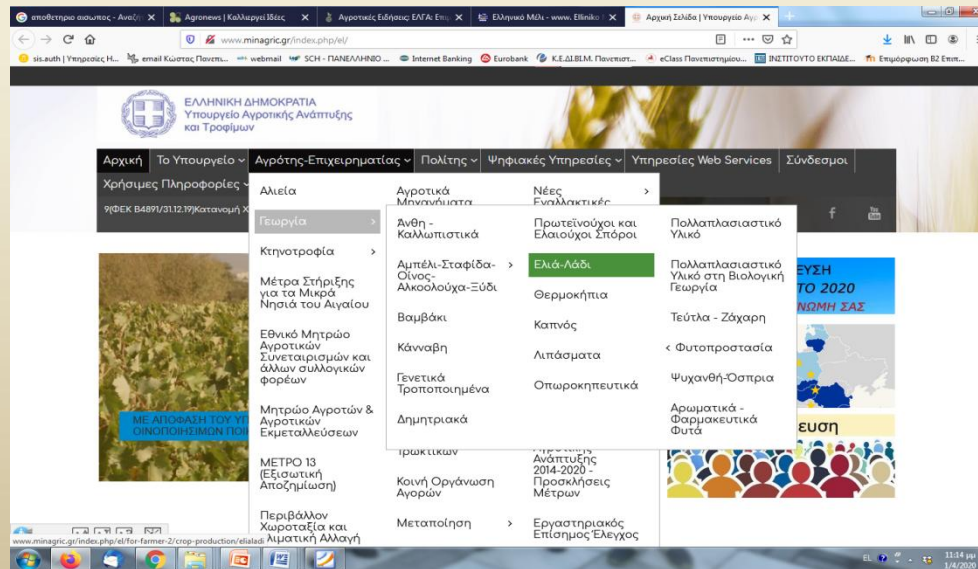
αποθετηριο αισωπος - Αναζήτ ✕ | Agronews | Καλλιεργεί Ιδέες ✕ | Αγροτικές Ειδήσεις: ΕΛΓΑ: Επι ✕ | Ελληνικό Μέλι - www. Elliniko ✕ | Αρχική Σελίδα | Υπουργείο Αγρ ✕

www.minagric.gr/index.php/el/

sis.auth | Υπηρεσίες Η... email Κώστας Πανετσ... webmail SCH - ΠΑΝΕΛΛΗΝΙΟ ... Internet Banking Eurobank Κ.Ε.ΔΙ.ΒΙ.Μ. Πανεπιστ... eClass Πανεπιστημίου... ΙΝΣΤΙΤΟΥΤΟ ΕΚΠΑΙΔΕ... Επιμόρφωση Β2 Επιπ...

ΕΛΛΗΝΙΚΗ ΔΗΜΟΚΡΑΤΙΑ
Υπουργείο Αγροτικής Ανάπτυξης και Τροφίμων

Αρχική | Το Υπουργείο | Αγρότης-Επιχειρηματίας | Πολίτης | Ψηφιακές Υπηρεσίες | Υπηρεσίες Web Services | Σύνδεσμοι

Χρήσιμες Πληροφορίες

9(ΦΕΚ Β4891/31.12.19)Κατανομή Χ

Αλιεία
Γεωργία
Κτηνοτροφία
Μέτρα Στήριξης για τα Μικρά Νησιά του Αιγαίου
Εθνικό Μητρώο Αγροτικών Συνεταιρισμών και άλλων συλλογικών φορέων
Μητρώο Αγροτών & Αγροτικών Εκμεταλλεύσεων
ΜΕΤΡΟ 13 (Εξισωτική Αποζημίωση)
Περιβάλλον Χωροταξία και Κλιματική Αλλαγή

Αγροτικά Μηχανήματα
Άνθη - Καλλωπιστικά
Αμπέλι-Σταφίδα-Οίνος-Αλκοολούχα-Ξύδι
Βαμβάκι
Κάνναβη
Γενετικά Τροποποιημένα
Δημητριακά
Τρωκτικών
Κοινή Οργάνωση Αγορών
Μεταποίηση

Νέες Εναλλακτικές
Πρωτεϊνούχοι και Ελαιούχοι Σπόροι
Ελιά-Λάδι
Θερμοκήπια
Καπνός
Λιπάσματα
Οπωροκηπευτικά
Αγροτικής Ανάπτυξης 2014-2020 - Προσκλήσεις Μέτρων
Εργαστηριακός Επίσημος Έλεγχος

Πολλαπλασιαστικό Υλικό
Πολλαπλασιαστικό Υλικό στη Βιολογική Γεωργία
Τεύτλα - Ζάχαρη
Φυτοπροστασία
Ψυχανθή-Όσπρια
Αρωματικά - Φαρμακευτικά Φυτά

ΕΥΣΗ
ΤΟ 2020
ΝΩΜΗ ΣΑΣ

ευση

ΜΕ ΑΠΟΦΑΣΗ ΤΟΥ ΥΠ
ΟΙΝΟΠΟΙΗΣΙΜΩΝ ΠΟΙ

www.minagric.gr/index.php/el/for-farmer-2/crop-production/elialadi

EL 11:14 μμ 1/4/2020